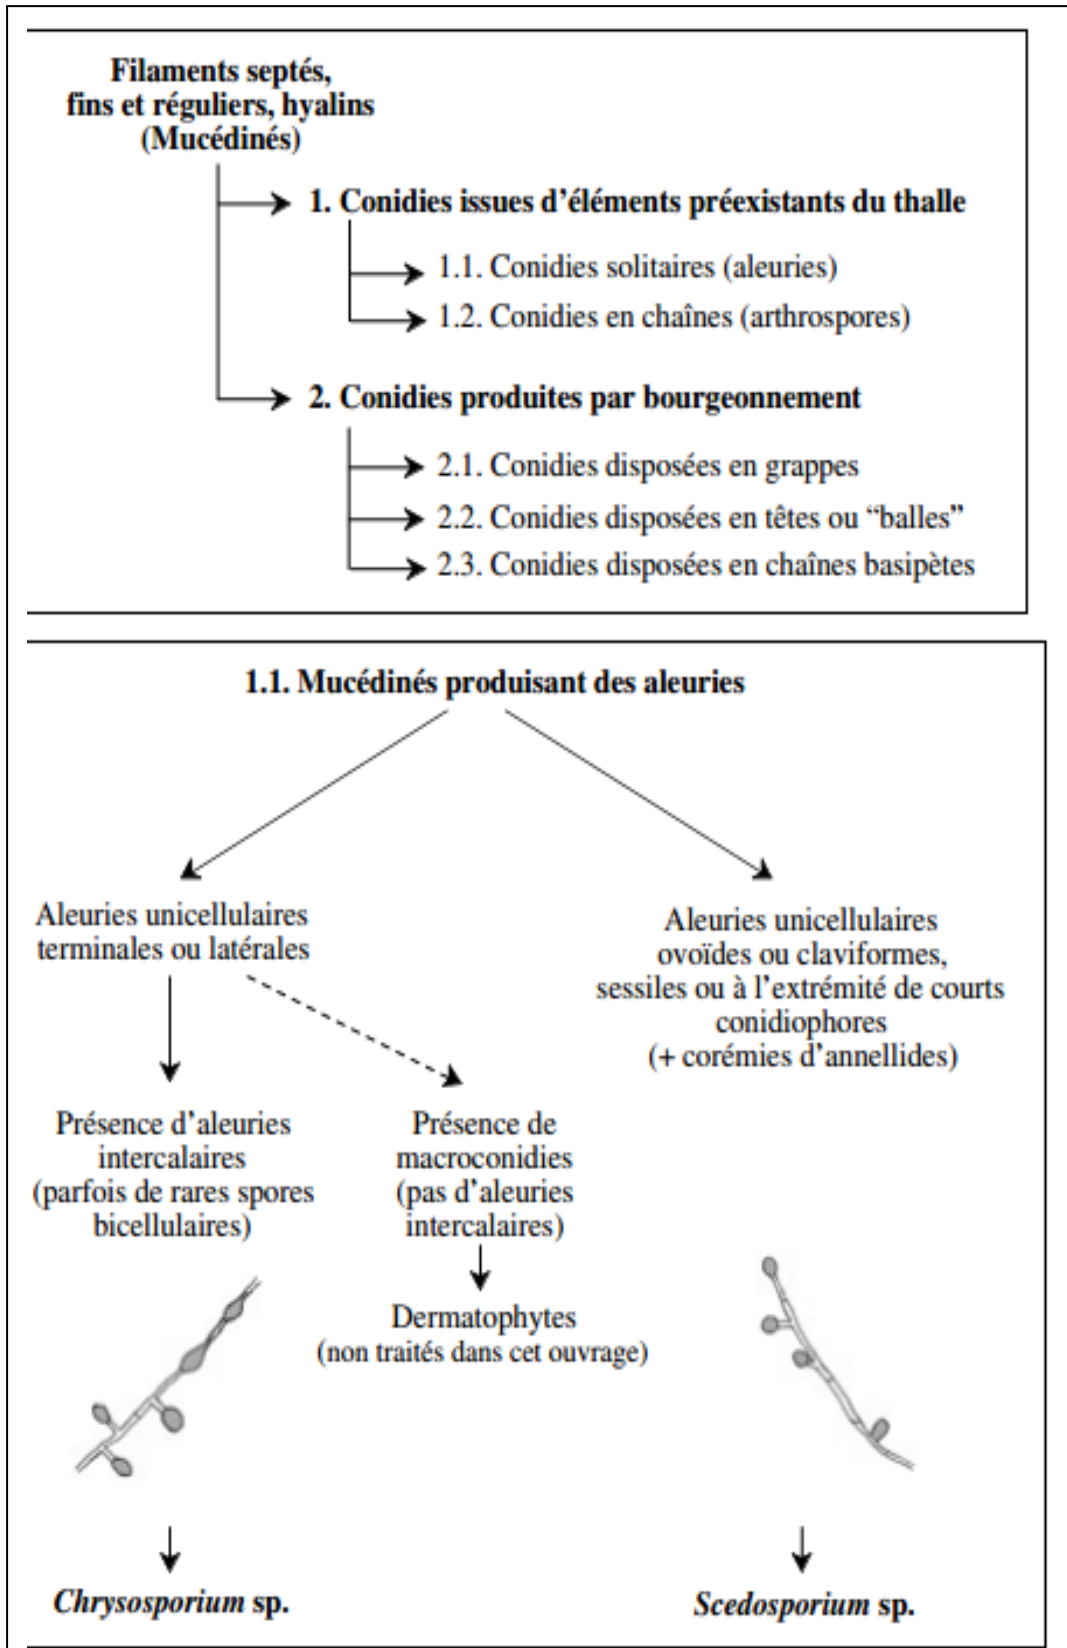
Filaments septés, fins et réguliers, hyalins (Mucédinés)

1. Conidies issues d'éléments préexistants du thalle

1.1. Conidies solitaires (aleuries)

1.2. Conidies en chaînes (arthrospores)

2. Conidies produites par bourgeonnement

2.1. Conidies disposées en grappes

2.2. Conidies disposées en têtes ou "balles"

2.3. Conidies disposées en chaînes basipètes

1.1. Mucédinés produisant des aleuries

Aleuries unicellulaires terminales ou latérales

Aleuries unicellulaires ovoïdes ou claviformes, sessiles ou à l'extrémité de courts conidiophores (+ corémies d'annellides)

Présence d'aleuries intercalaires (parfois de rares spores bicellulaires)

Présence de macroconidies (pas d'aleuries intercalaires)

Dermatophytes (non traités dans cet ouvrage)

Chrysosporium sp.

Scedosporium sp.